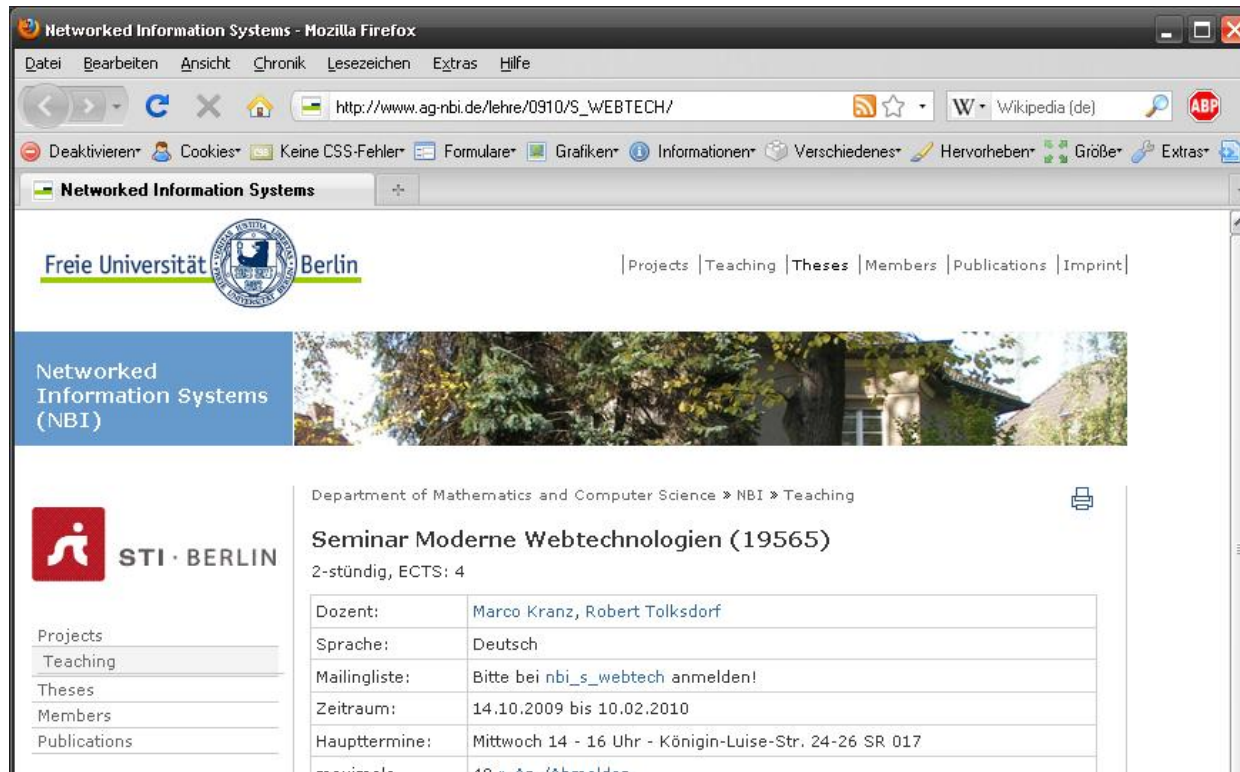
Networked Information Systems - Mozilla Firefox

Datei Bearbeiten Ansicht Chronik Lesezeichen Extras Hilfe

http://www.ag-nbi.de/lehre/0910/S_WEBTECH/

Wikipedia (de)

ABP

Deaktivieren Cookies Keine CSS-Fehler Formulare Grafiken Informationen Verschiedenes Hervorheben Größe Extras

Networked Information Systems

Freie Universität Berlin

|Projects |Teaching |Theses |Members |Publications |Imprint|

Networked Information Systems (NBI)

STI · BERLIN

Projects
Teaching
Theses
Members
Publications

Department of Mathematics and Computer Science » NBI » Teaching

Seminar Moderne Webtechnologien (19565)

2-stündig, ECTS: 4

| Dozent: | Marco Kranz, Robert Tolksdorf |
|---|---|
| Sprache: | Deutsch |
| Mailingliste: | Bitte bei nbi_s_webtech anmelden! |
| Zeitraum: | 14.10.2009 bis 10.02.2010 |
| Haupttermine: | Mittwoch 14 - 16 Uhr - Königin-Luise-Str. 24-26 SR 017 |
| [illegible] | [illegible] |